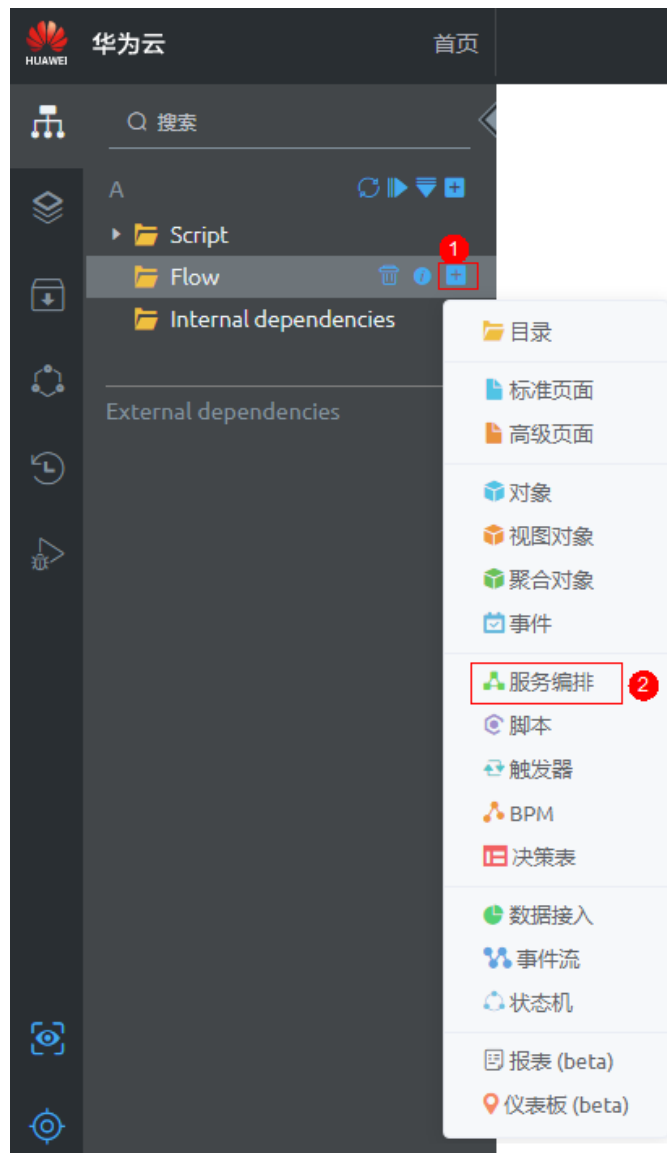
HUAWEI 华为云 首页

搜索

A

Script

Flow

1

Internal dependencies

External dependencies

目录

标准页面

高级页面

对象

视图对象

聚合对象

事件

服务编排

2

脚本

触发器

BPM

决策表

数据接入

事件流

状态机

报表 (beta)

仪表板 (beta)